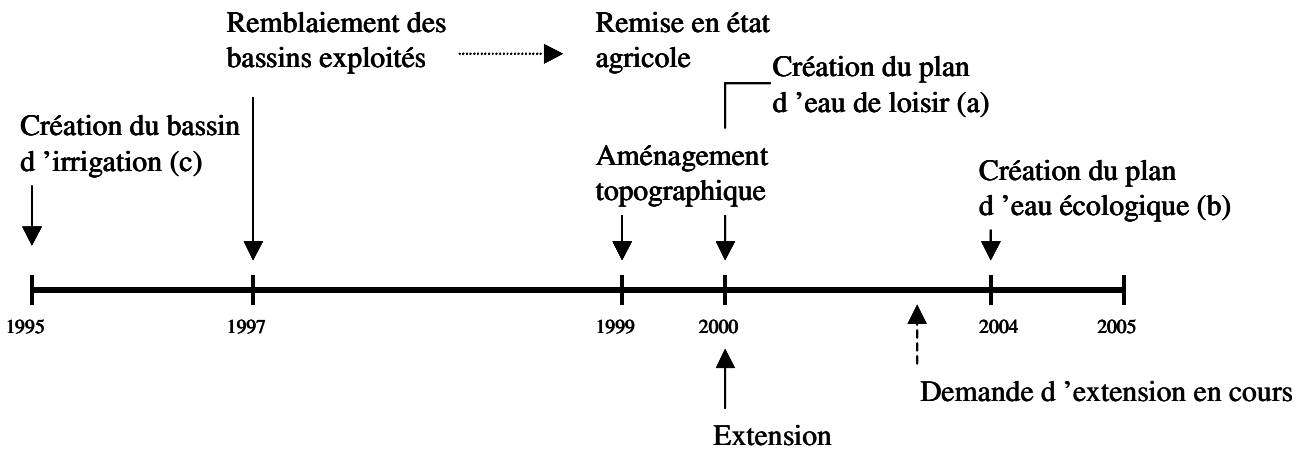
Remblaiement des bassins exploités

Remise en état agricole

Création du plan d 'eau de loisir (a)

Création du bassin d 'irrigation (c)

Aménagement topographique

Création du plan d 'eau écologique (b)

1995

1997

1999

2000

2004

2005

Demande d 'extension en cours

Extension